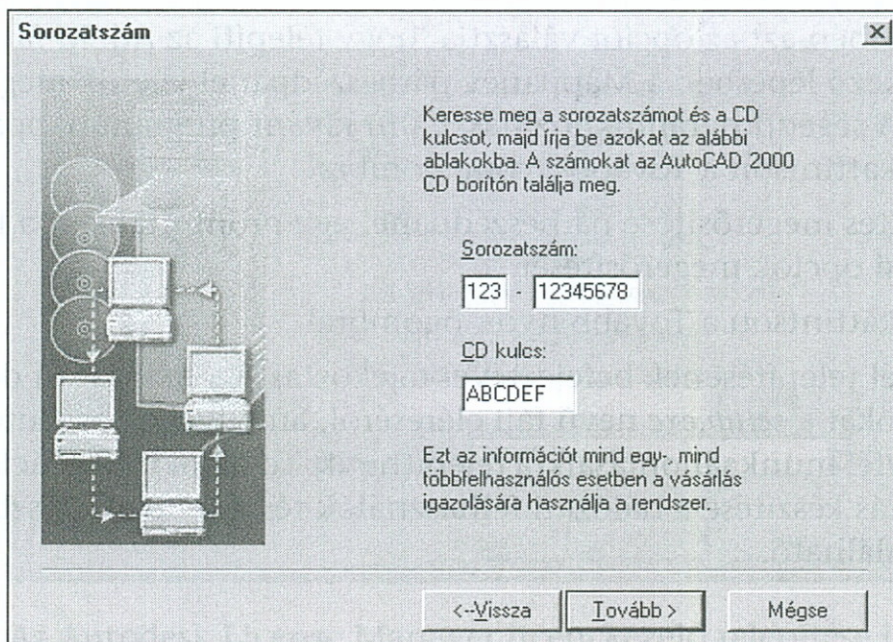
Sorozatszám

Keresse meg a sorozatszámot és a CD kulcsot, majd írja be azokat az alábbi ablakokba. A számokat az AutoCAD 2000 CD borítón találja meg.

Sorozatszám:

123 - 12345678

CD kulcs:

ABCDEF

Ezt az információt mind egy-, mind többfelhasználós esetben a vásárlás igazolására használja a rendszer.

<-Vissza

Tovább >

Mégse